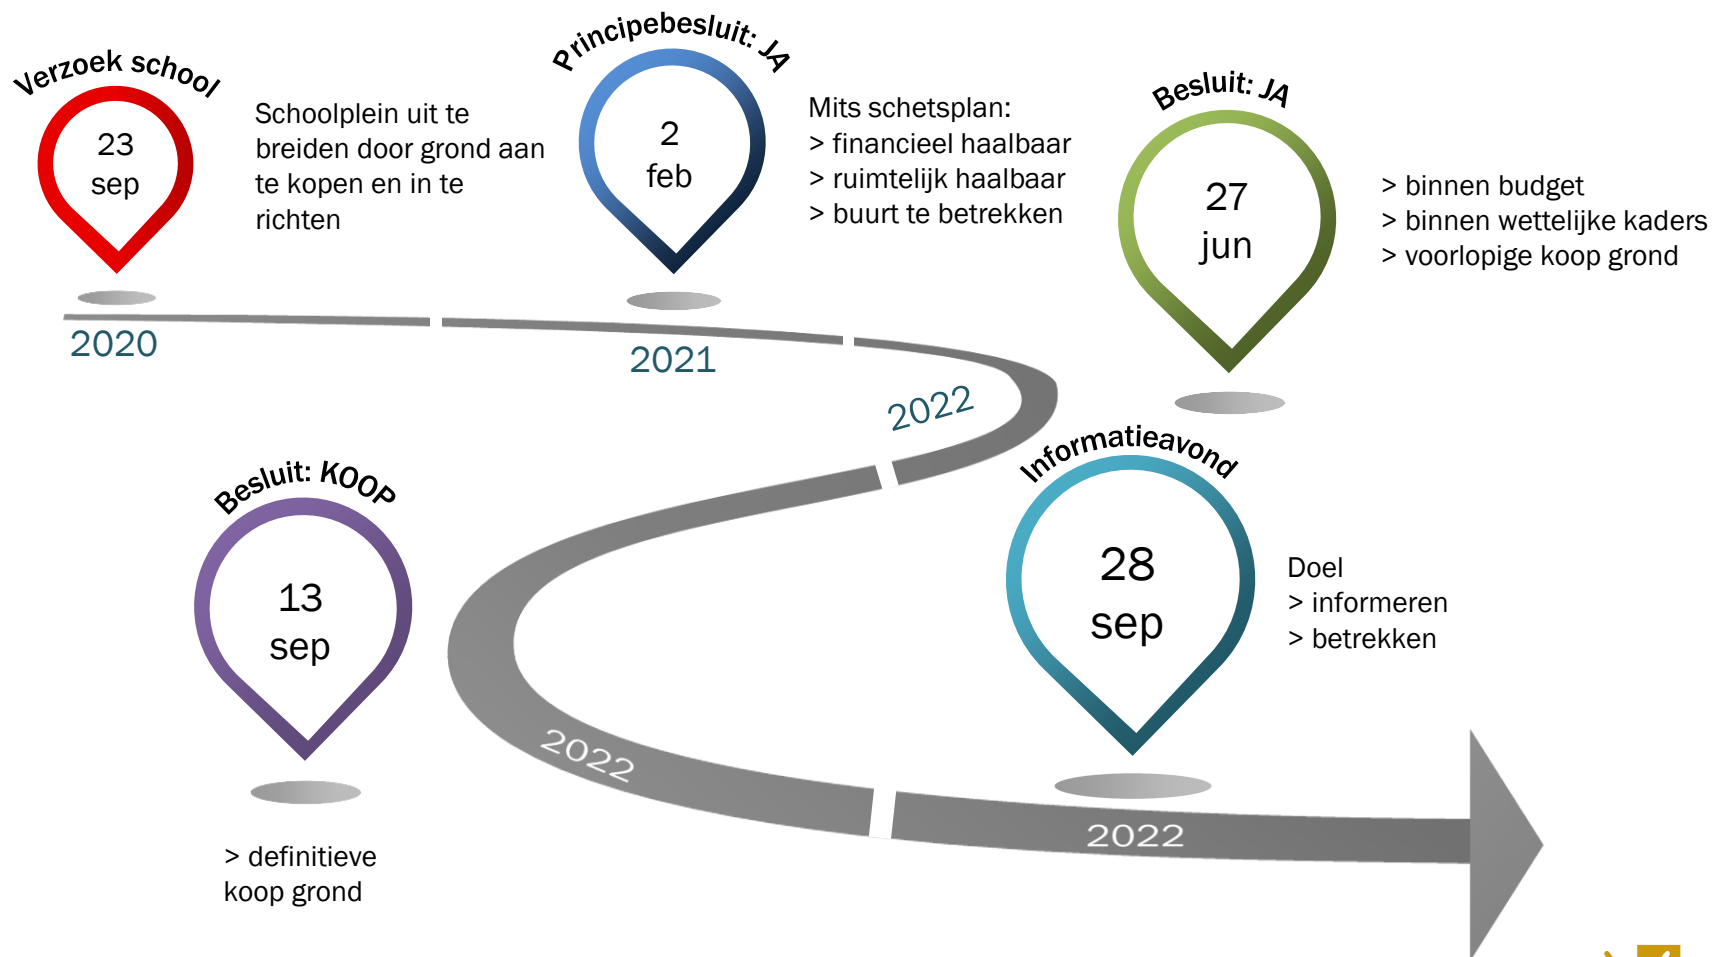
Verzoek school

23
sep

Schoolplein uit te breiden door grond aan te kopen en in te richten

Principebesluit: JA

2
feb

Mits schetsplan:
> financieel haalbaar
> ruimtelijk haalbaar
> buurt te betrekken

Besluit: JA

27
jun

> binnen budget
> binnen wettelijke kaders
> voorlopige koop grond

2020

2021

2022

Informatieavond

28
sep

Doel
> informeren
> betrekken

Besluit: KOOP

13
sep

> definitieve koop grond

2022

2022